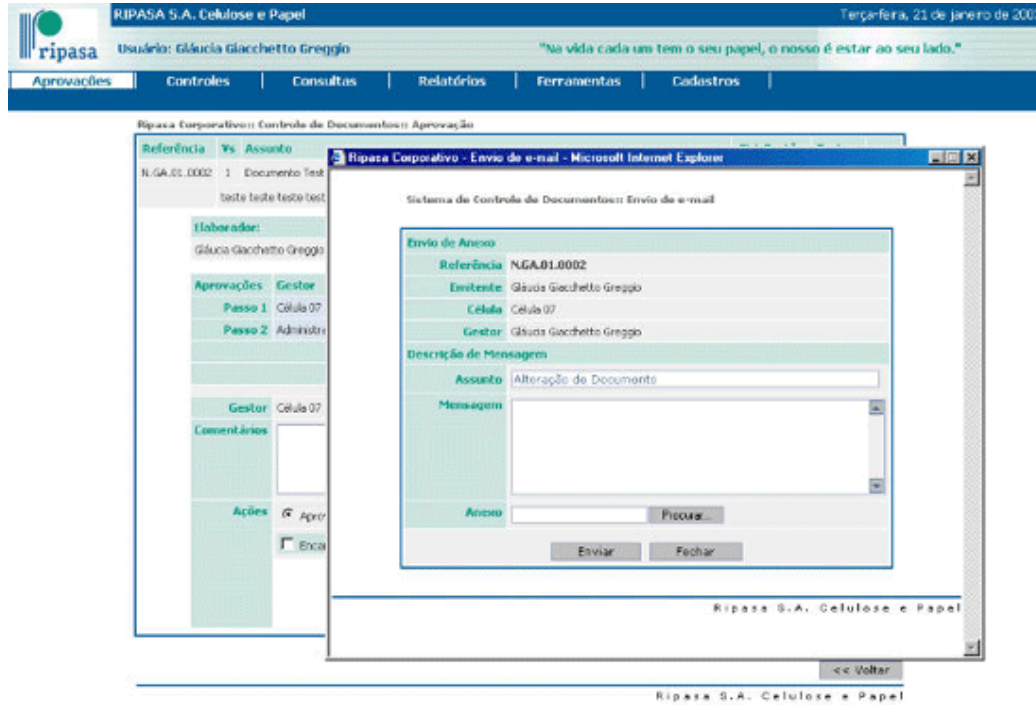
ripasa

RIPASA S.A. Celulose e Papel

Terça-feira, 21 de janeiro de 200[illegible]

Usuário: Gláucia Giacchetto Greggio

"Na vida cada um tem o seu papel, o nosso é estar ao seu lado."

Aprovações | Controles | Consultas | Relatórios | Ferramentas | Cadastros

Ripasa Corporativo:: Controle de Documentos:: Aprovação

| Referência | Vs | Assunto |
|---|---|---|
| N.GA.01.0002 | 1 | Documento Test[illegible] |

teste teste teste test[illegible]

Elaborador:

Gláucia Giacchetto Greggio

| Aprovações | Gestor |
|---|---|
| Passo 1 | Célula 07 |
| Passo 2 | Administr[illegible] |

Gestor Célula 07

Comentários

Ações Apro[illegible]

Enca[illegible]

Ripasa Corporativo - Envio de e-mail - Microsoft Internet Explorer

Sistema de Controle de Documentos:: Envio de e-mail

Envio de Anexo

Referência N.GA.01.0002

Emitente Gláucia Giacchetto Greggio

Célula Célula 07

Gestor Gláucia Giacchetto Greggio

Descrição de Mensagem

Assunto Alteração de Documento

Mensagem

Anexo Procurar...

Enviar Fechar

Ripasa S.A. Celulose e Papel

<< Voltar

Ripasa S.A. Celulose e Papel